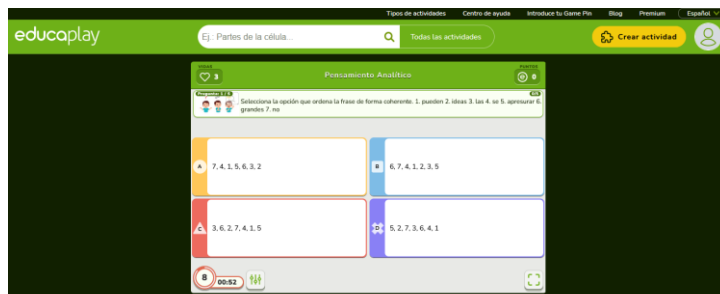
Tipos de actividades Centro de ayuda Introduce tu Game Pin Blog Premium Español

educaplay

Ej.: Partes de la célula...

Todas las actividades

Crear actividad

VIDAS
3

Pensamiento Analítico

PUNTOS
0

Pregunta: 1 / 5

0/5

Selecciona la opción que ordena la frase de forma coherente. 1. pueden 2. ideas 3. las 4. se 5. apresurar 6. grandes 7. no

A 7, 4, 1, 5, 6, 3, 2

B 6, 7, 4, 1, 2, 3, 5

C 3, 6, 2, 7, 4, 1, 5

D 5, 2, 7, 3, 6, 4, 1

8

00:52